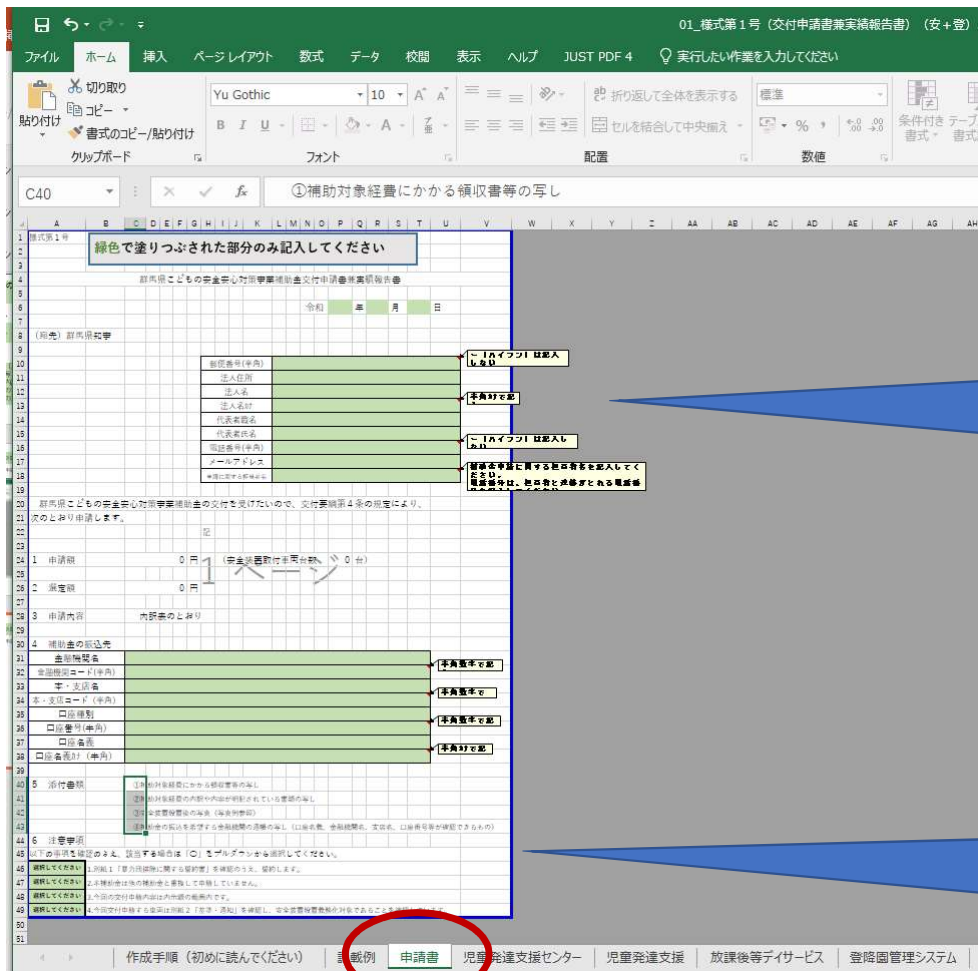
01_様式第1号（交付申請書兼実績報告書）（安+登）

ファイル ホーム 挿入 ページレイアウト 数式 データ 校閲 表示 ヘルプ JUST PDF 4 実行したい作業を入力してください

切り取り
コピー
貼り付け
書式のコピー/貼り付け
クリップボード
Yu Gothic 10
B I U
フォント
折り返して全体を表示する
セルを結合して中央揃え
配置
標準
数値
条件付き書式
テーブル書式

C40 ①補助対象経費にかかる領収書等の写し

様式第1号
緑色で塗りつぶされた部分のみ記入してください
群馬県こどもの安全安心対策事業補助金交付申請書兼実績報告書
令和 年 月 日
（宛先）群馬県知事
郵便番号（半角）
法人住所
法人名
法人名ｶﾅ
代表者職名
代表者氏名
電話番号（半角）
メールアドレス
「-（ハイフン）」は記入しない
半角ｶﾅで記入
「-（ハイフン）」は記入しない
群馬県こどもの安全安心対策事業補助金の交付を受けたいので、交付要綱第4条の規定により、次のとおり申請します。
記
1 申請額 0 円 （安全装置取付車両台数 0 台）
1ページ
2 精算額 0 円
3 申請内容 内訳表のとおり
4 補助金の振込先
金融機関名
金融機関コード（半角）
本・支店名
本・支店コード（半角）
口座種別
口座番号(半角)
口座名義
口座名義ｶﾅ（半角）
半角数字で記入
半角数字で
半角数字で記入
半角ｶﾅで記入
5 添付書類
①補助対象経費にかかる領収書等の写し
②補助対象経費の内訳や内容が明記されている書類の写し
③安全装置機器の写真（写真例参照）
④振込先の口座を確認できる金融機関の通帳の写し（口座名義、金融機関名、支店名、口座番号等が確認できるもの）
6 注意事項
以下の事項を確認のうえ、該当する場合は「○」をプルダウンから選択してください。
選択してください 1.別紙1「暴力団排除に関する誓約書」を確認のうえ、誓約します。
選択してください 2.本補助金は他の補助金と重複して申請していません。
選択してください 3.今回の交付申請内容は内示額の範囲内です。
選択してください 4.今回交付申請する車両は別紙2「送迎・通園」を確認し、安全装置購入の対象であることを確認しました。

作成手順（初めに読んでください） 記載例 申請書 児童発達支援センター 児童発達支援 放課後等デイサービス 登降園管理システム